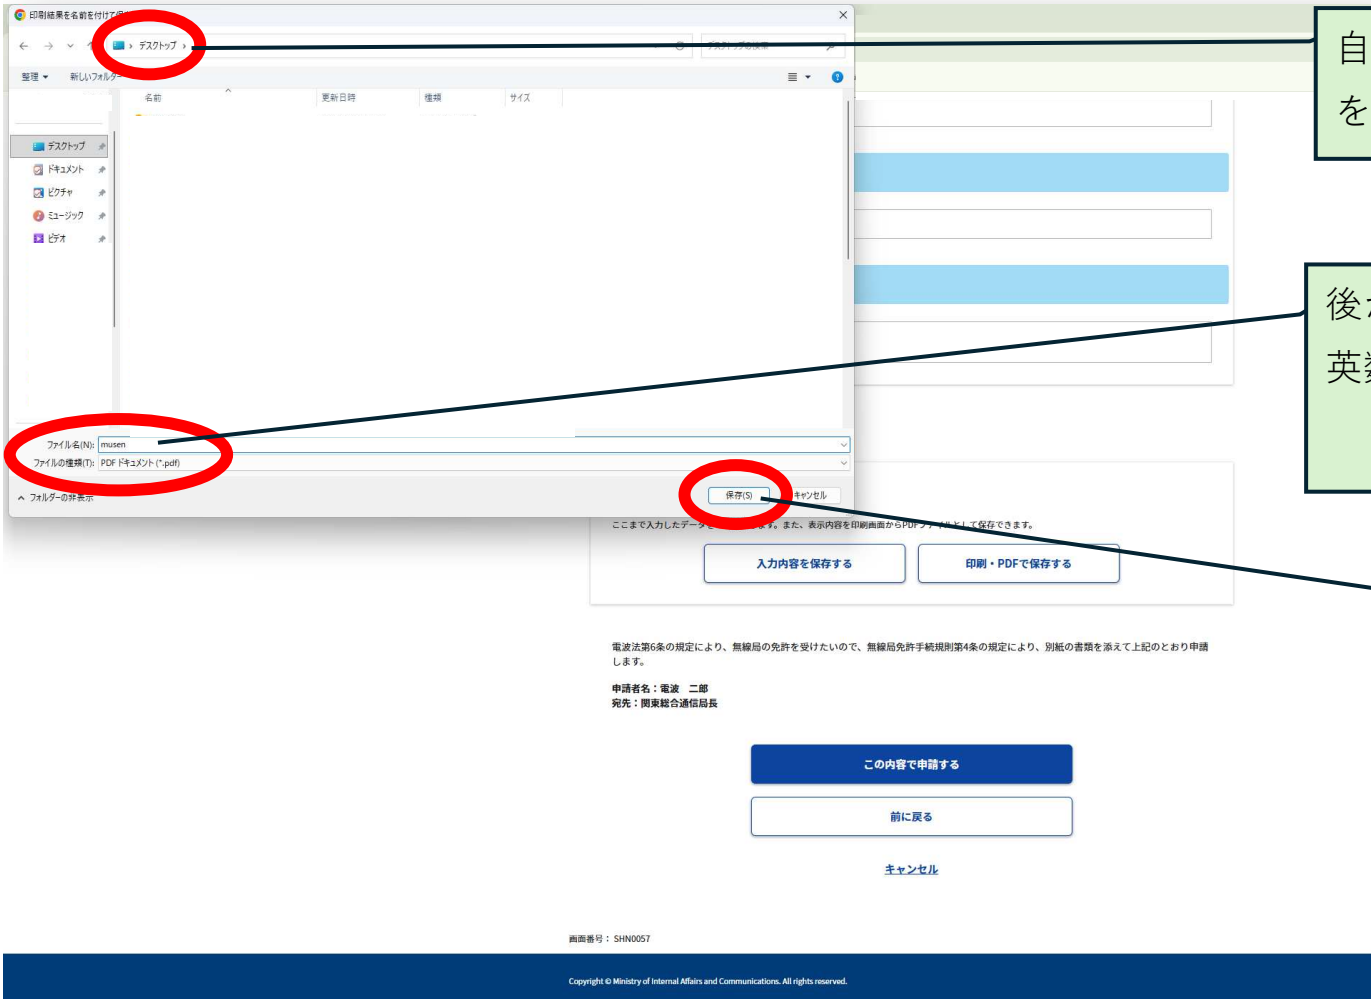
印刷結果を名前を付けて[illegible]

デスクトップ

整理
新しいフォルダー

名前
更新日時
種類
サイズ

デスクトップ
ドキュメント
ピクチャ
ミュージック
ビデオ

ファイル名(N): musen
ファイルの種類(T): PDF ドキュメント (*.pdf)

フォルダーの非表示
保存(S)
キャンセル

自
を

後
英

ここまで入力したデータ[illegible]す。また、表示内容を印刷画面からPDFファイルとして保存できます。

入力内容を保存する
印刷・PDFで保存する

電波法第6条の規定により、無線局の免許を受けたいので、無線局免許手続規則第4条の規定により、別紙の書類を添えて上記のとおり申請します。

申請者名：電波　二郎
宛先：関東総合通信局長

この内容で申請する
前に戻る
キャンセル

画面番号：SHN0057

Copyright © Ministry of Internal Affairs and Communications. All rights reserved.